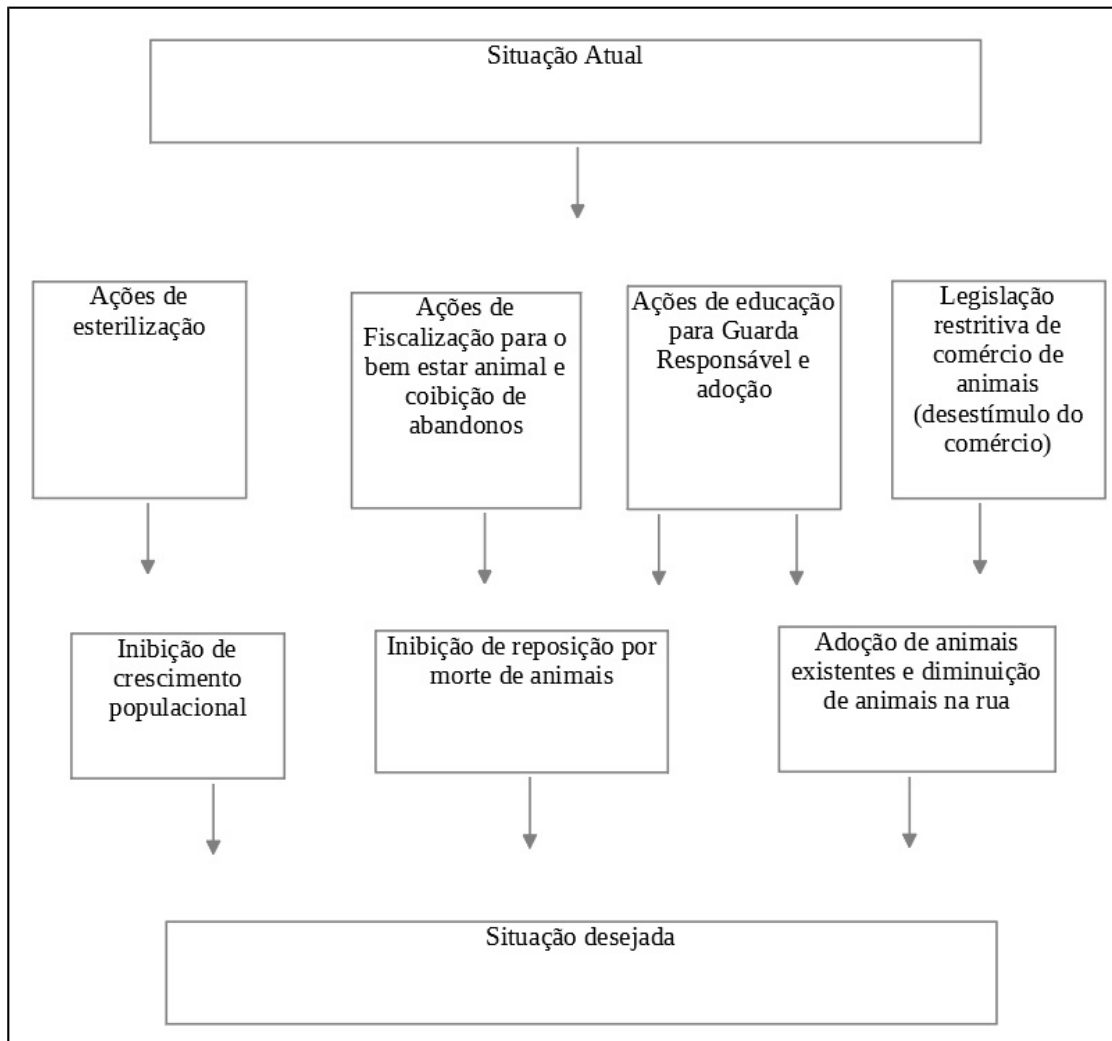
Situação Atual

Ações de esterilização

Ações de Fiscalização para o bem estar animal e coibição de abandonos

Ações de educação para Guarda Responsável e adoção

Legislação restritiva de comércio de animais (desestímulo do comércio)

Inibição de crescimento populacional

Inibição de reposição por morte de animais

Adoção de animais existentes e diminuição de animais na rua

Situação desejada